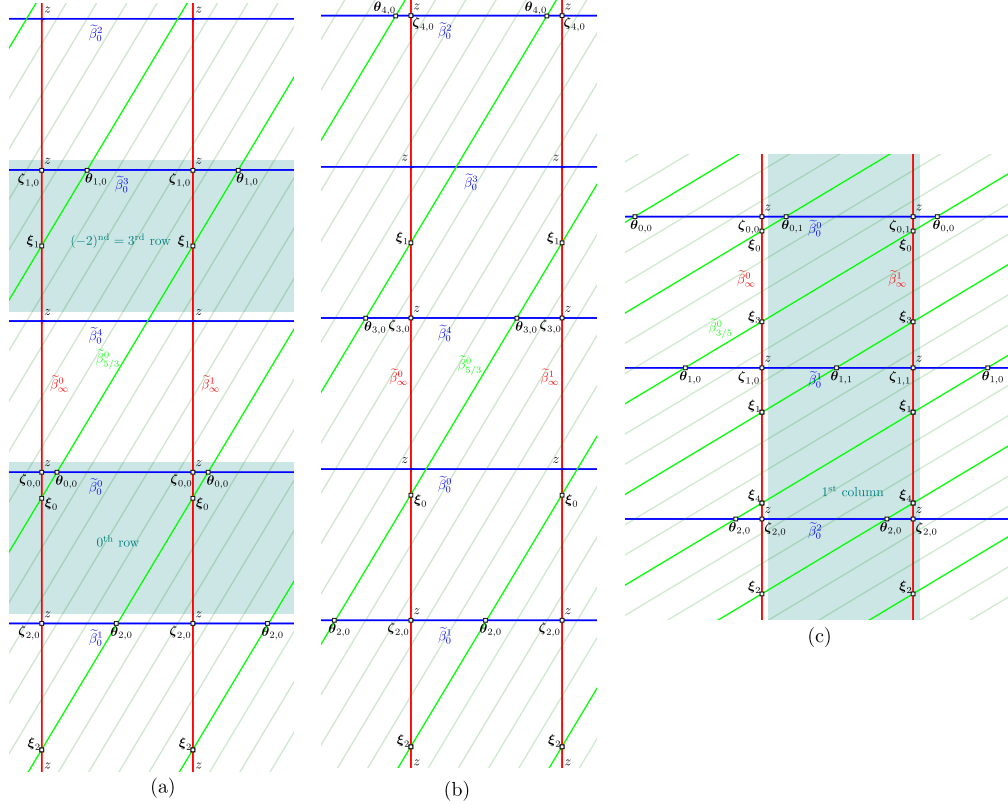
$z$ $z$ $\widetilde{\beta}_0^2$

$z$ $z$ $\zeta_{1,0}$ $\theta_{1,0}$ $\widetilde{\beta}_0^3$ $\zeta_{1,0}$ $\theta_{1,0}$

$\xi_1$ $(-2)^{\text{nd}} = 3^{\text{rd}}$ row $\xi_1$

$z$ $z$ $\widetilde{\beta}_0^4$ $\widetilde{\beta}_{5/3}^0$ $\widetilde{\beta}_\infty^0$ $\widetilde{\beta}_\infty^1$

$z$ $z$ $\zeta_{0,0}$ $\theta_{0,0}$ $\widetilde{\beta}_0^0$ $\zeta_{0,0}$ $\theta_{0,0}$ $\xi_0$ $\xi_0$

$0^{\text{th}}$ row

$z$ $z$ $\zeta_{2,0}$ $\widetilde{\beta}_0^1$ $\theta_{2,0}$ $\zeta_{2,0}$ $\theta_{2,0}$

$\xi_2$ $\xi_2$ $z$ $z$

(a)

$\theta_{4,0}$ $z$ $\theta_{4,0}$ $z$ $\zeta_{4,0}$ $\widetilde{\beta}_0^2$ $\zeta_{4,0}$

$z$ $z$ $\widetilde{\beta}_0^3$

$\xi_1$ $\xi_1$

$z$ $z$ $\theta_{3,0}$ $\zeta_{3,0}$ $\widetilde{\beta}_0^4$ $\theta_{3,0}$ $\zeta_{3,0}$

$\widetilde{\beta}_\infty^0$ $\widetilde{\beta}_{5/3}^0$ $\widetilde{\beta}_\infty^1$

$z$ $z$ $\widetilde{\beta}_0^0$ $\xi_0$ $\xi_0$

$z$ $z$ $\theta_{2,0}$ $\zeta_{2,0}$ $\widetilde{\beta}_0^1$ $\theta_{2,0}$ $\zeta_{2,0}$

$\xi_2$ $\xi_2$ $z$ $z$

(b)

$z$ $z$ $\theta_{0,0}$ $\zeta_{0,0}$ $\theta_{0,1}$ $\widetilde{\beta}_0^0$ $\zeta_{0,1}$ $\theta_{0,0}$ $\xi_0$ $\xi_0$

$\widetilde{\beta}_\infty^0$ $\widetilde{\beta}_\infty^1$

$\widetilde{\beta}_{3/5}^0$ $\xi_3$ $\xi_3$

$z$ $z$ $\theta_{1,0}$ $\zeta_{1,0}$ $\widetilde{\beta}_0^1$ $\theta_{1,1}$ $\zeta_{1,1}$ $\theta_{1,0}$

$\xi_1$ $\xi_1$

$\xi_4$ $1^{\text{st}}$ column $\xi_4$

$z$ $z$ $\theta_{2,0}$ $\zeta_{2,0}$ $\widetilde{\beta}_0^2$ $\theta_{2,0}$ $\zeta_{2,0}$

$\xi_2$ $\xi_2$

(c)